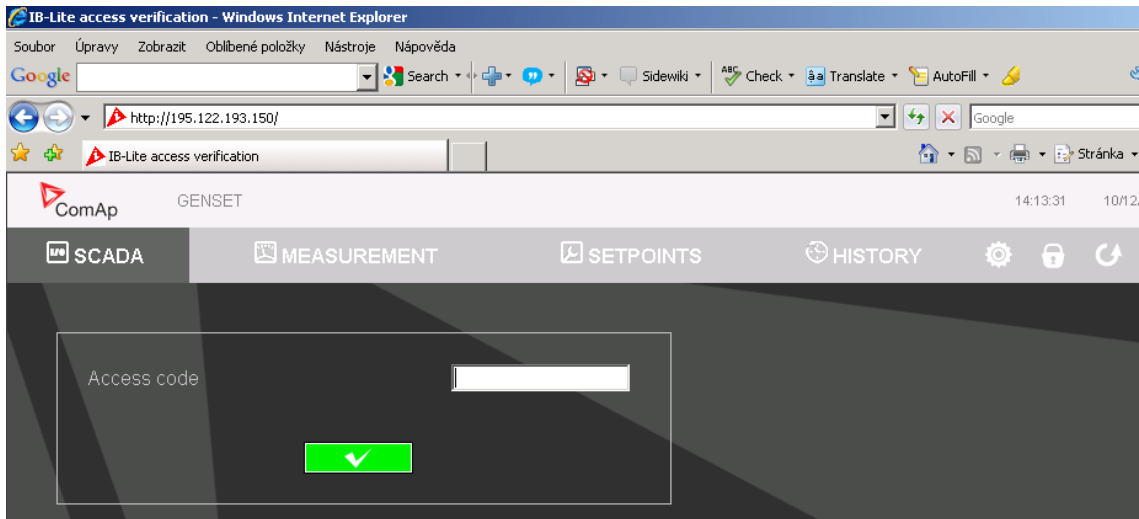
IB-Lite access verification - Windows Internet Explorer

Soubor Úpravy Zobrazit Oblíbené položky Nástroje Nápověda

Google Search Sidewiki Check Translate AutoFill

http://195.122.193.150/

Google

IB-Lite access verification

Stránka

ComAp GENSET 14:13:31 10/12

SCADA MEASUREMENT SETPOINTS HISTORY

Access code